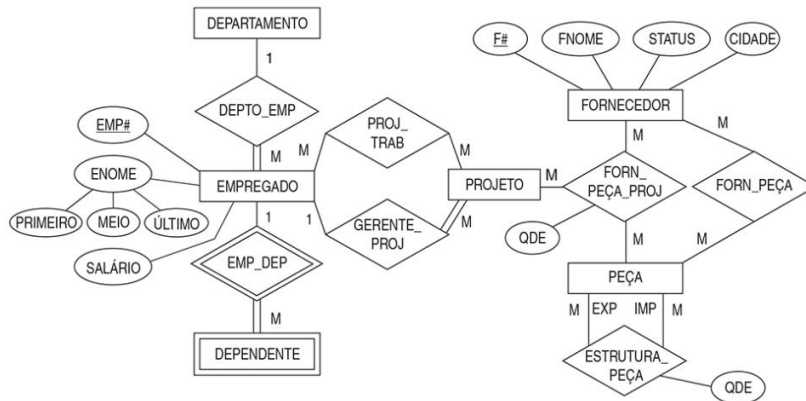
DEPARTAMENTO
1
DEPTO_EMP
EMP#
M
ENOME
EMPREGADO
PRIMEIRO
MEIO
ÚLTIMO
SALÁRIO
1
1
EMP_DEP
M
DEPENDENTE
M
PROJ_ TRAB
M
GERENTE_ PROJ
M
PROJETO
M
F#
FNOME
STATUS
CIDADE
FORNECEDOR
M
M
FORN_ PEÇA_PROJ
FORN_PEÇA
QDE
M
M
PEÇA
M
EXP
IMP
M
ESTRUTURA_ PEÇA
QDE